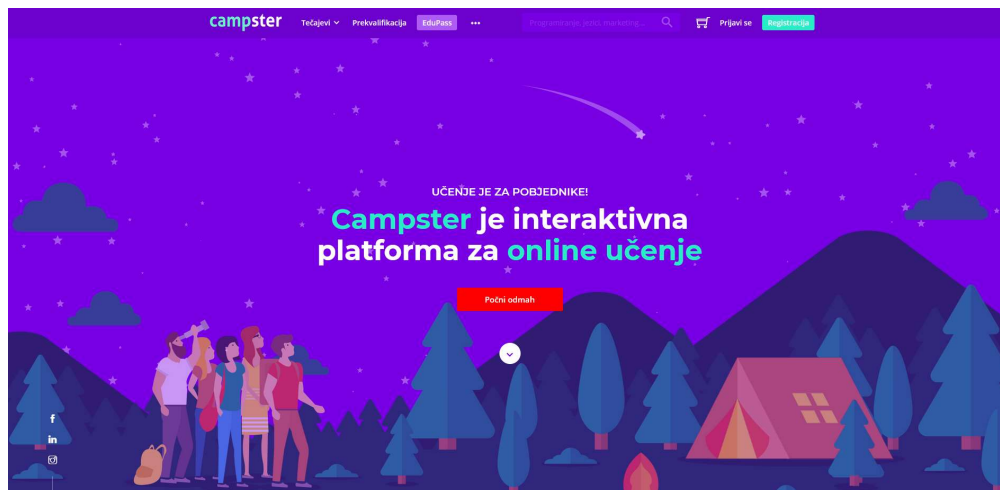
campster Tečajevi Prekvalifikacija EduPass •••

Programiranje, jezici, marketing...

Prijavi se Registracija

UČENJE JE ZA POBJEDNIKE!

Campster je interaktivna platforma za online učenje

Počni odmah

f
in